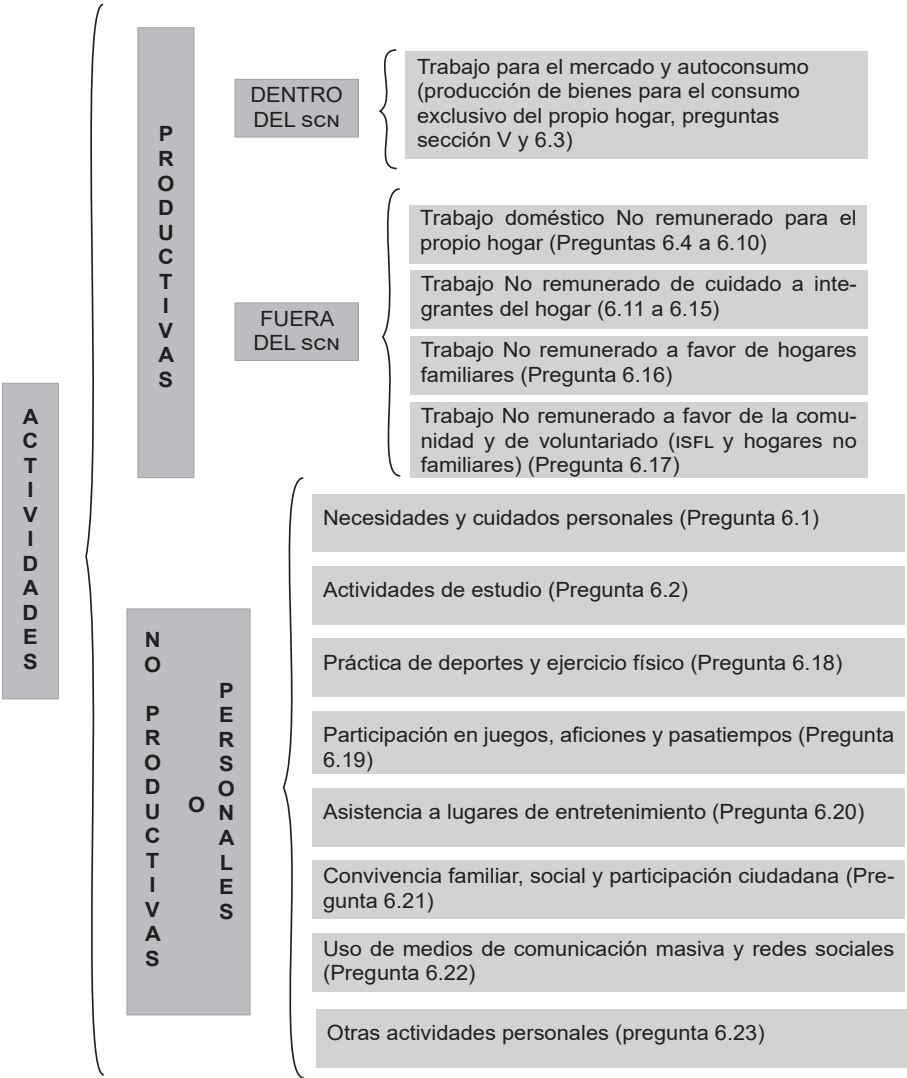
ACTIVIDADES

PRODUCTIVAS

DENTRO DEL SCN

Trabajo para el mercado y autoconsumo (producción de bienes para el consumo exclusivo del propio hogar, preguntas sección V y 6.3)

FUERA DEL SCN

Trabajo doméstico No remunerado para el propio hogar (Preguntas 6.4 a 6.10)

Trabajo No remunerado de cuidado a integrantes del hogar (6.11 a 6.15)

Trabajo No remunerado a favor de hogares familiares (Pregunta 6.16)

Trabajo No remunerado a favor de la comunidad y de voluntariado (ISFL y hogares no familiares) (Pregunta 6.17)

NO PRODUCTIVAS O PERSONALES

Necesidades y cuidados personales (Pregunta 6.1)

Actividades de estudio (Pregunta 6.2)

Práctica de deportes y ejercicio físico (Pregunta 6.18)

Participación en juegos, aficiones y pasatiempos (Pregunta 6.19)

Asistencia a lugares de entretenimiento (Pregunta 6.20)

Convivencia familiar, social y participación ciudadana (Pregunta 6.21)

Uso de medios de comunicación masiva y redes sociales (Pregunta 6.22)

Otras actividades personales (pregunta 6.23)